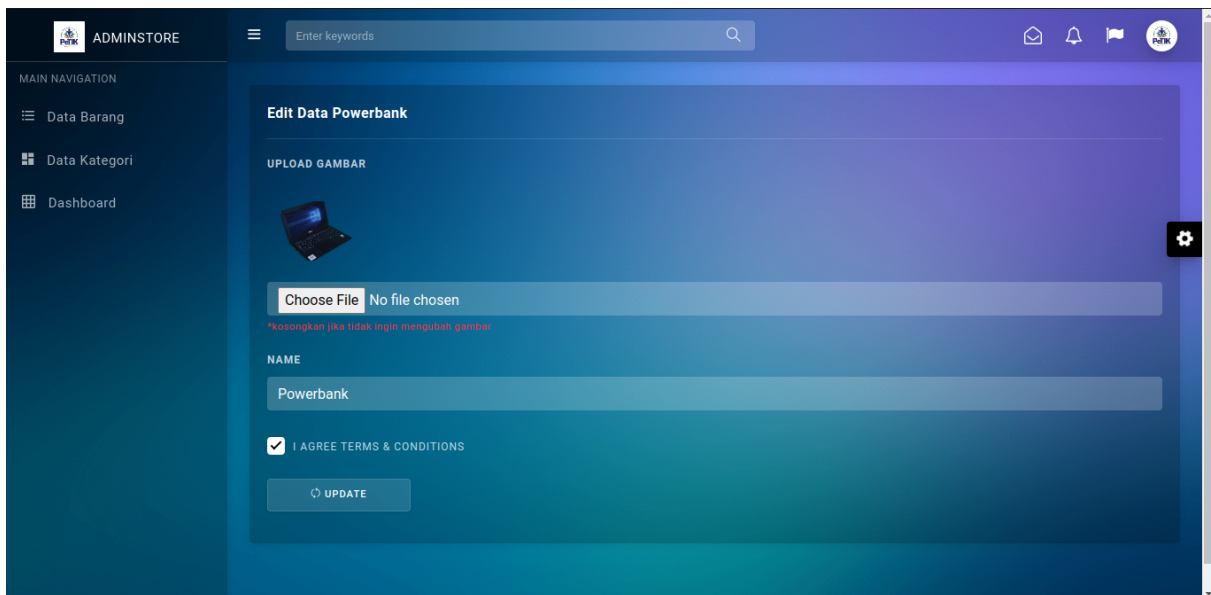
ADMINSTORE

Enter keywords

MAIN NAVIGATION

Data Barang

Data Kategori

Dashboard

Edit Data Powerbank

UPLOAD GAMBAR

Choose File No file chosen

*kosongkan jika tidak ingin mengubah gambar

NAME

Powerbank

I AGREE TERMS & CONDITIONS

UPDATE